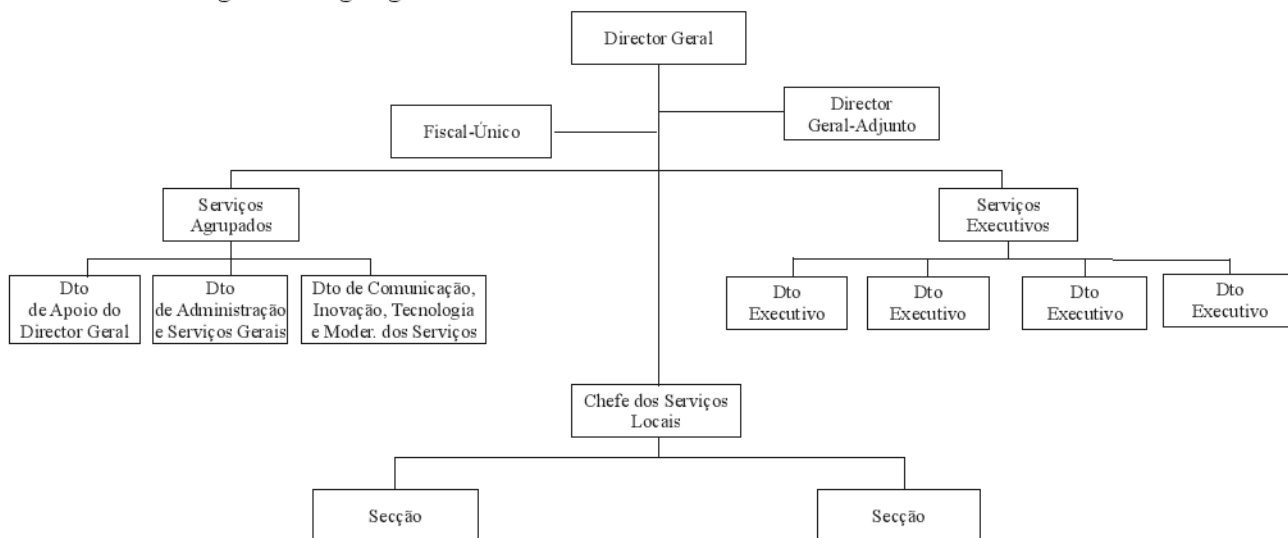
Director Geral

Fiscal-Único

Director Geral-Adjunto

Serviços Agrupados

Serviços Executivos

Dto de Apoio do Director Geral

Dto de Administração e Serviços Gerais

Dto de Comunicação, Inovação, Tecnologia e Moder. dos Serviços

Dto Executivo

Dto Executivo

Dto Executivo

Dto Executivo

Chefe dos Serviços Locais

Secção

Secção